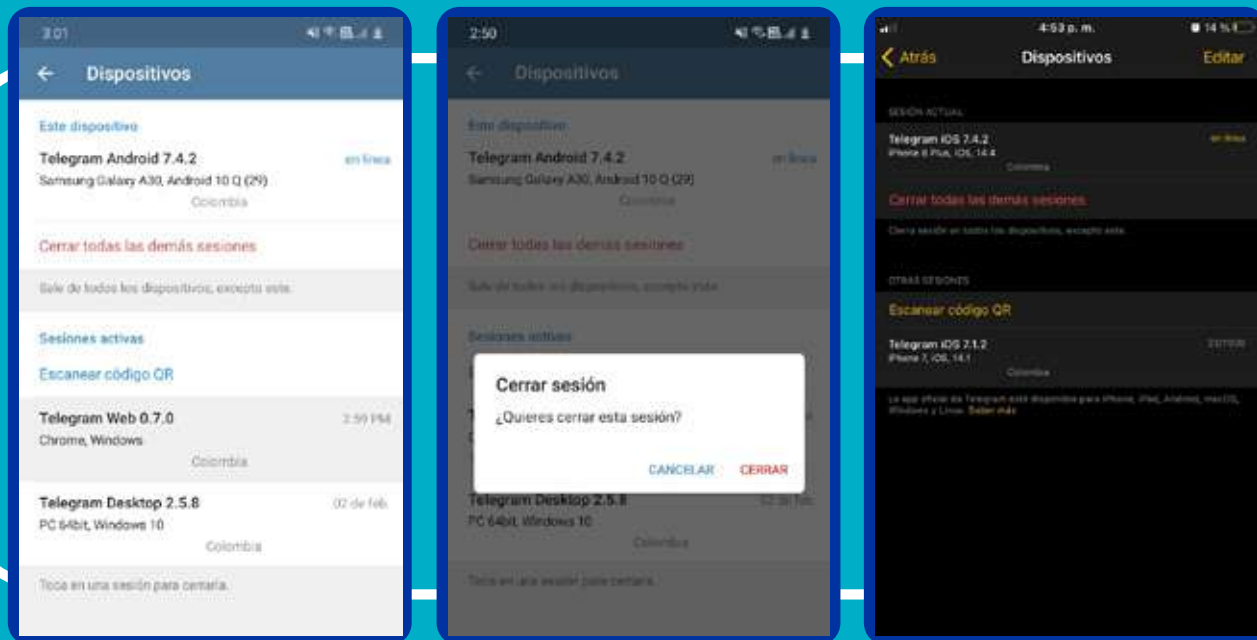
3:01

Dispositivos

Este dispositivo

Telegram Android 7.4.2
Samsung Galaxy A30, Android 10 Q (29)
Colombia
en línea

Cerrar todas las demás sesiones

Sale de todos los dispositivos, excepto este.

Sesiones activas

Escanear código QR

Telegram Web 0.7.0
Chrome, Windows
Colombia
2:59 PM

Telegram Desktop 2.5.8
PC 64bit, Windows 10
Colombia
02 de feb.

Toca en una sesión para cerrarla.

2:50

Dispositivos

Este dispositivo

Telegram Android 7.4.2
Samsung Galaxy A30, Android 10 Q (29)
Colombia
en línea

Cerrar todas las demás sesiones

Sale de todos los dispositivos, excepto este.

Sesiones activas

Cerrar sesión
¿Quieres cerrar esta sesión?
CANCELAR
CERRAR

Telegram Desktop 2.5.8
PC 64bit, Windows 10
Colombia
02 de feb.

Toca en una sesión para cerrarla.

4:53 p. m.
14 %

Atrás
Dispositivos
Editar

SESIÓN ACTUAL

Telegram iOS 7.4.2
iPhone 6 Plus, iOS 14.4
Colombia
en línea

Cerrar todas las demás sesiones

Cierra sesión en todos los dispositivos, excepto este.

OTRAS SESIONES

Escanear código QR

Telegram iOS 7.1.2
iPhone 7, iOS 14.1
Colombia
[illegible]

La app oficial de Telegram está disponible para iPhone, iPad, Android, macOS, Windows y Linux. Saber más